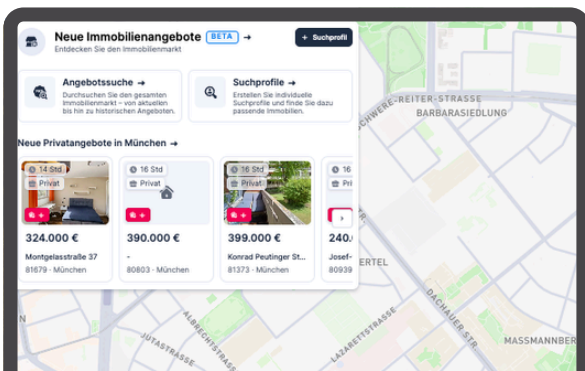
Neue Immobilienangebote BETA →
Entdecken Sie den Immobilienmarkt

+ Suchprofil

Angebotssuche →
Durchsuchen Sie den gesamten Immobilienmarkt – von aktuellen bis hin zu historischen Angeboten.

Suchprofile →
Erstellen Sie individuelle Suchprofile und finde Sie dazu passende Immobilien.

Neue Privatangebote in München →

14 Std
Privat
324.000 €
Montgelasstraße 37
81679 · München

16 Std
Privat
390.000 €
-
80803 · München

16 Std
Privat
399.000 €
Konrad Peutinger St...
81373 · München

16
Pri
240.
Josef-
80939

SCHWERE-REITER-STRASSE
BARBARASIEDLUNG
ERTEL
DACHAUER STR.
MASSMANNBER
ALBRECHTSTRASSE
LAZARETTSTRASSE
JUTASTRASSE